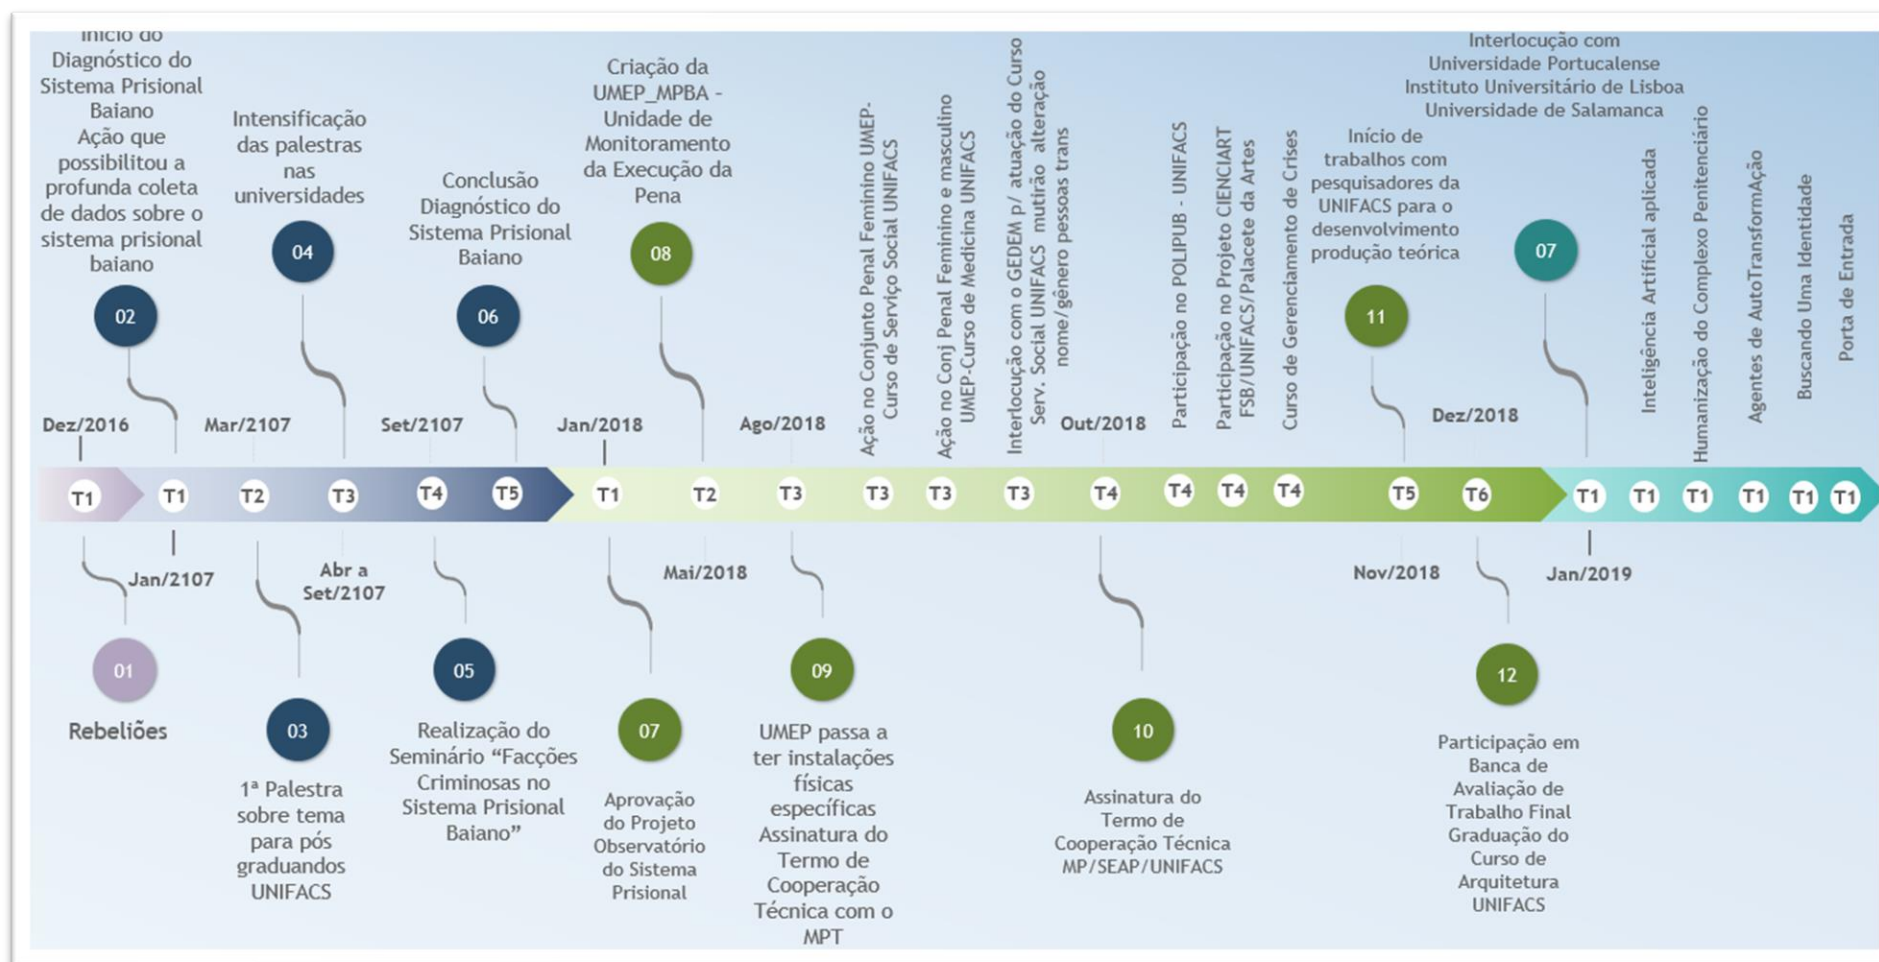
Início do Diagnóstico do Sistema Prisional Baiano Ação que possibilitou a profunda coleta de dados sobre o sistema prisional baiano

02

Intensificação das palestras nas universidades

04

Conclusão Diagnóstico do Sistema Prisional Baiano

06

Criação da UMEP_MPBA - Unidade de Monitoramento da Execução da Pena

08

Ação no Conjunto Penal Feminino UMEP-Curso de Serviço Social UNIFACS

Ação no Conj Penal Feminino e masculino UMEP-Curso de Medicina UNIFACS

Interlocução com o GEDEM p/ atuação do Curso Serv. Social UNIFACS mutirão alteração nome/gênero pessoas trans

Participação no POLIPUB - UNIFACS

Participação no Projeto CIENCIART FSB/UNIFACS/Palacete da Artes

Curso de Gerenciamento de Crises

Início de trabalhos com pesquisadores da UNIFACS para o desenvolvimento produção teórica

11

Interlocução com Universidade Portucalense Instituto Universitário de Lisboa Universidade de Salamanca

07

Inteligência Artificial aplicada

Humanização do Complexo Penitenciário

Agentes de AutoTransformAção

Buscando Uma Identidade

Porta de Entrada

Dez/2016 Mar/2107 Set/2107 Jan/2018 Ago/2018 Out/2018 Dez/2018

T1 T1 T2 T3 T4 T5 T1 T2 T3 T3 T3 T3 T4 T4 T4 T4 T5 T6 T1 T1 T1 T1 T1 T1

Jan/2107 Abr a Set/2107 Mai/2018 Nov/2018 Jan/2019

01

Rebeliões

03

1ª Palestra sobre tema para pós graduandos UNIFACS

05

Realização do Seminário "Facções Criminosas no Sistema Prisional Baiano"

07

Aprovação do Projeto Observatório do Sistema Prisional

09

UMEP passa a ter instalações físicas específicas Assinatura do Termo de Cooperação Técnica com o MPT

10

Assinatura do Termo de Cooperação Técnica MP/SEAP/UNIFACS

12

Participação em Banca de Avaliação de Trabalho Final Graduação do Curso de Arquitetura UNIFACS